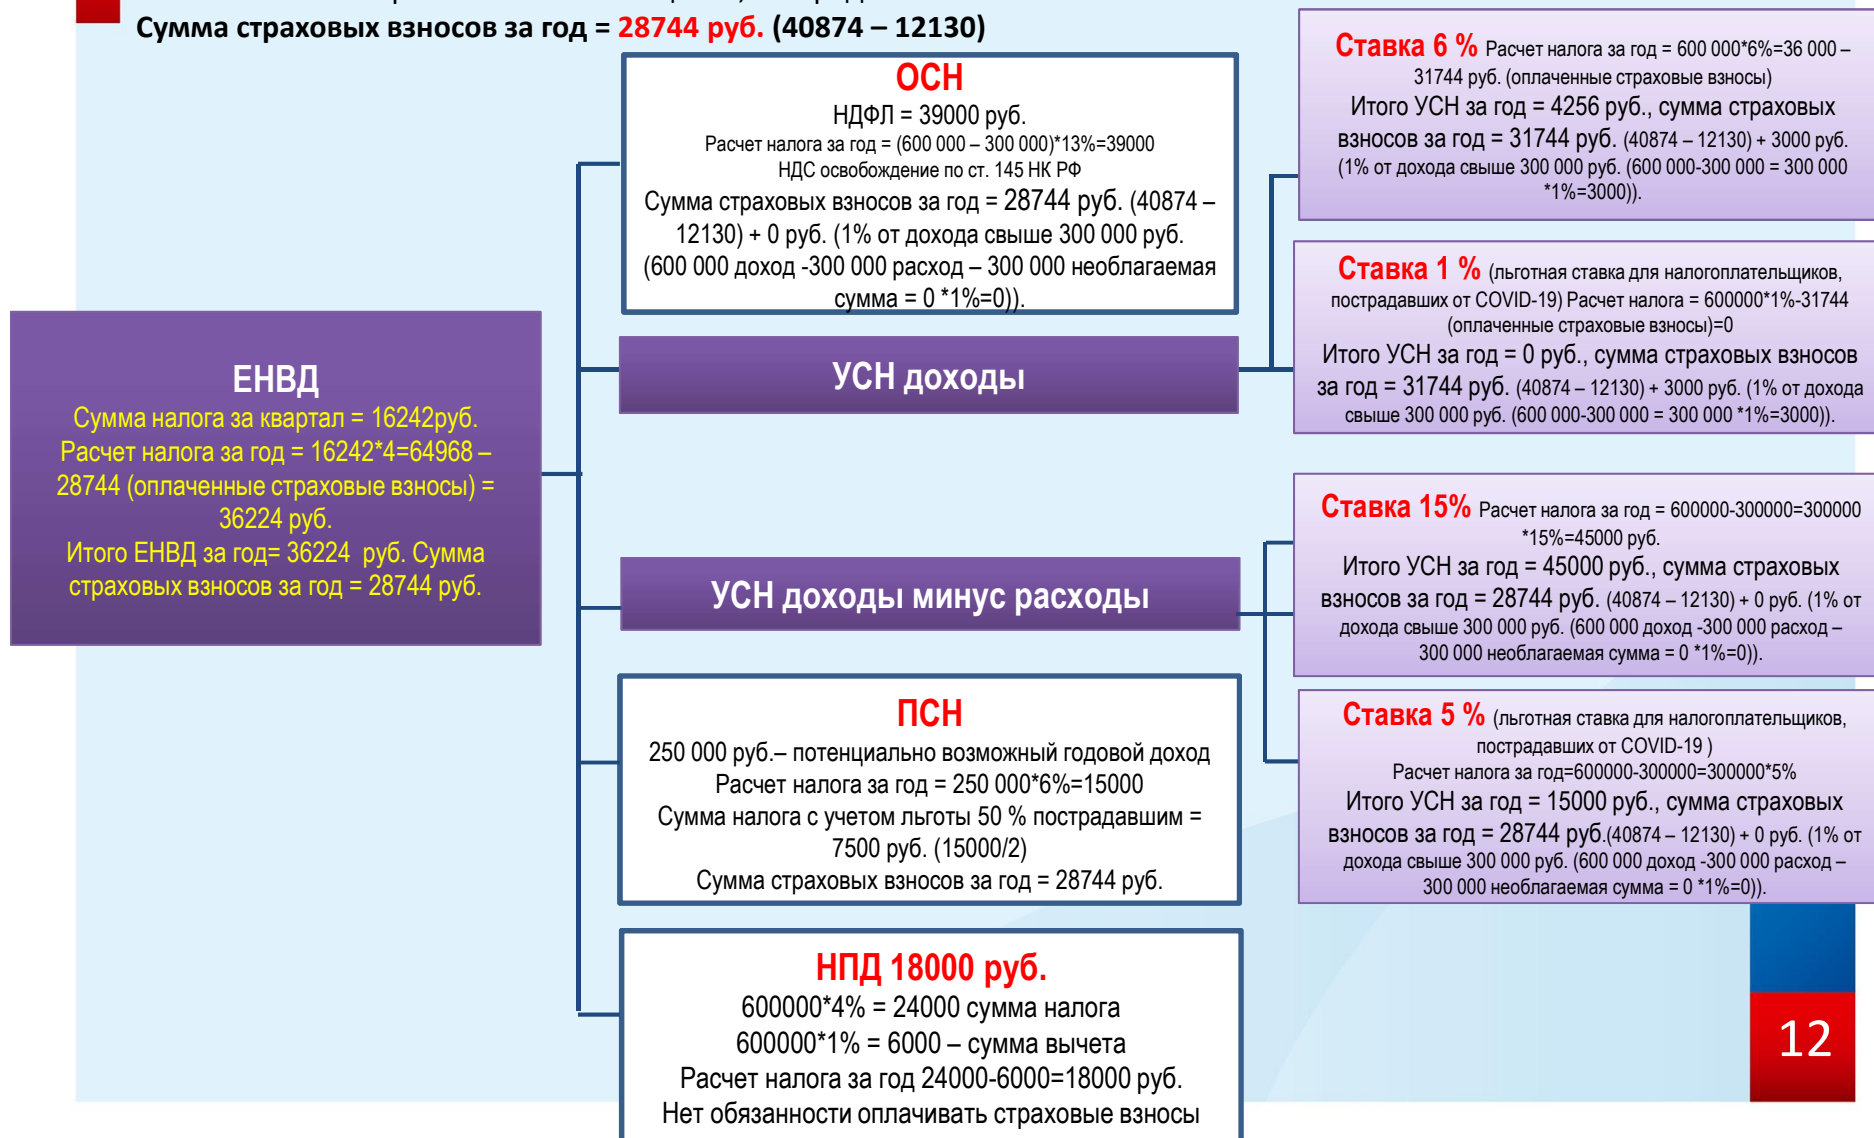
Сумма страховых взносов за год = 28744 руб. (40874 – 12130)

ЕНВД
Сумма налога за квартал = 16242руб.
Расчет налога за год = 16242*4=64968 – 28744 (оплаченные страховые взносы) = 36224 руб.
Итого ЕНВД за год= 36224 руб. Сумма страховых взносов за год = 28744 руб.

ОСН
НДФЛ = 39000 руб.
Расчет налога за год = (600 000 – 300 000)*13%=39000
НДС освобождение по ст. 145 НК РФ
Сумма страховых взносов за год = 28744 руб. (40874 – 12130) + 0 руб. (1% от дохода свыше 300 000 руб. (600 000 доход -300 000 расход – 300 000 необлагаемая сумма = 0 *1%=0)).

УСН доходы

Ставка 6 % Расчет налога за год = 600 000*6%=36 000 – 31744 руб. (оплаченные страховые взносы)
Итого УСН за год = 4256 руб., сумма страховых взносов за год = 31744 руб. (40874 – 12130) + 3000 руб. (1% от дохода свыше 300 000 руб. (600 000-300 000 = 300 000 *1%=3000)).

Ставка 1 % (льготная ставка для налогоплательщиков, пострадавших от COVID-19) Расчет налога = 600000*1%-31744 (оплаченные страховые взносы)=0
Итого УСН за год = 0 руб., сумма страховых взносов за год = 31744 руб. (40874 – 12130) + 3000 руб. (1% от дохода свыше 300 000 руб. (600 000-300 000 = 300 000 *1%=3000)).

УСН доходы минус расходы

Ставка 15% Расчет налога за год = 600000-300000=300000 *15%=45000 руб.
Итого УСН за год = 45000 руб., сумма страховых взносов за год = 28744 руб. (40874 – 12130) + 0 руб. (1% от дохода свыше 300 000 руб. (600 000 доход -300 000 расход – 300 000 необлагаемая сумма = 0 *1%=0)).

Ставка 5 % (льготная ставка для налогоплательщиков, пострадавших от COVID-19 )
Расчет налога за год=600000-300000=300000*5%
Итого УСН за год = 15000 руб., сумма страховых взносов за год = 28744 руб.(40874 – 12130) + 0 руб. (1% от дохода свыше 300 000 руб. (600 000 доход -300 000 расход – 300 000 необлагаемая сумма = 0 *1%=0)).

ПСН
250 000 руб.– потенциально возможный годовой доход
Расчет налога за год = 250 000*6%=15000
Сумма налога с учетом льготы 50 % пострадавшим = 7500 руб. (15000/2)
Сумма страховых взносов за год = 28744 руб.

НПД 18000 руб.
600000*4% = 24000 сумма налога
600000*1% = 6000 – сумма вычета
Расчет налога за год 24000-6000=18000 руб.
Нет обязанности оплачивать страховые взносы

12